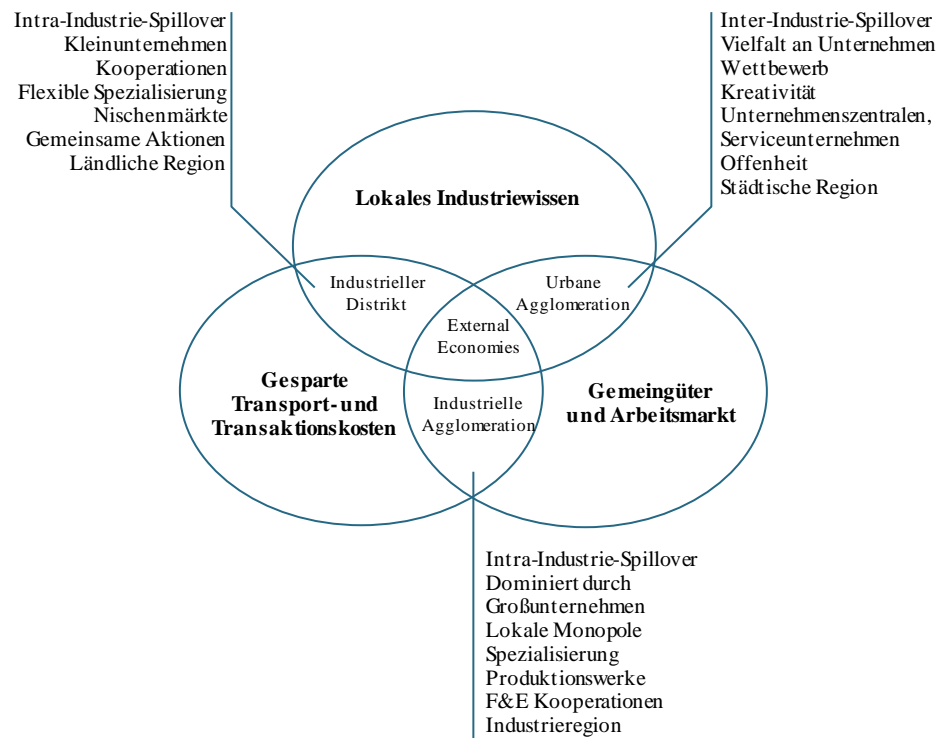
Intra-Industrie-Spillover
Kleinunternehmen
Kooperationen
Flexible Spezialisierung
Nischenmärkte
Gemeinsame Aktionen
Ländliche Region

Inter-Industrie-Spillover
Vielfalt an Unternehmen
Wettbewerb
Kreativität
Unternehmenszentralen, Serviceunternehmen
Offenheit
Städtische Region

Lokales Industriewissen

Industrieller Distrikt

Urbane Agglomeration

External Economies

Gesparte Transport-und Transaktionskosten

Industrielle Agglomeration

Gemeingüter und Arbeitsmarkt

Intra-Industrie-Spillover
Dominiert durch Großunternehmen
Lokale Monopole
Spezialisierung
Produktionswerke
F&E Kooperationen
Industrieregion